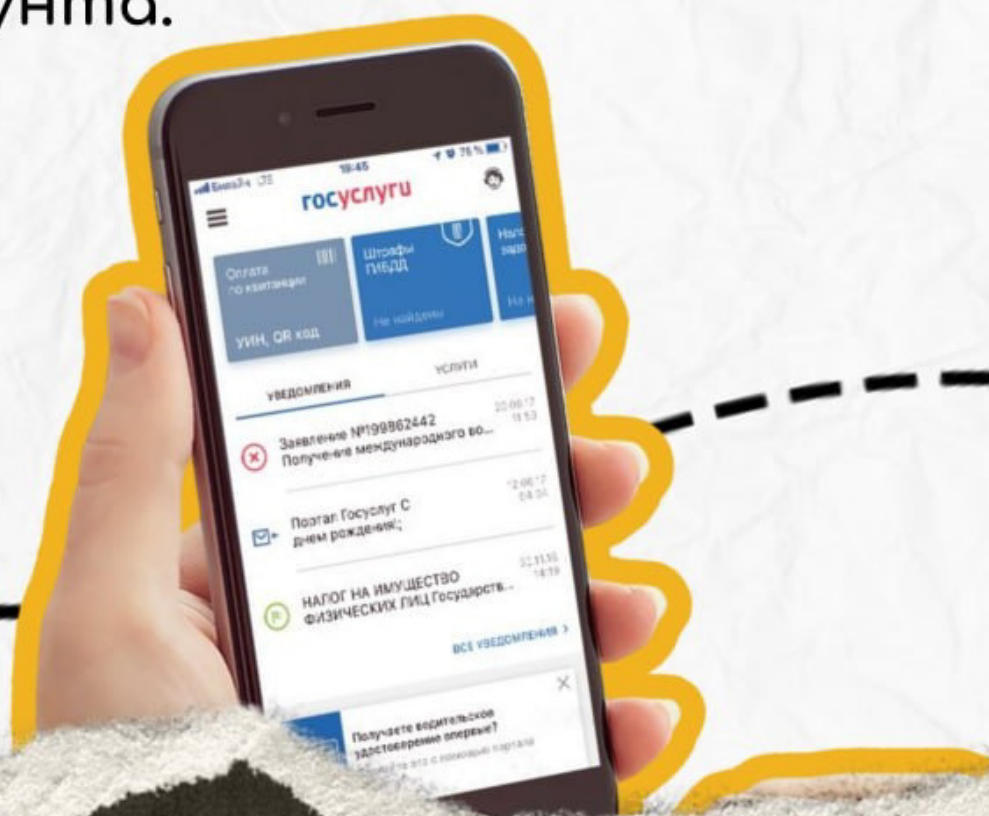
унта.

Билайн LTE 19:45 76 %

госуслуги

Оплата по квитанции

УИН, QR код

Штрафы ГИБДД

Не найдены

Нал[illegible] задо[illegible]

На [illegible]

УВЕДОМЛЕНИЯ

УСЛУГИ

Заявление №199862442 Получение международного во...

20.06.17 11:53

Портал Госуслуг С днем рождения!;

12.06.17 04:04

НАЛОГ НА ИМУЩЕСТВО ФИЗИЧЕСКИХ ЛИЦ Государств...

22.11.16 14:19

ВСЕ УВЕДОМЛЕНИЯ >

Получаете водительское удостоверение впервые?

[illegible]